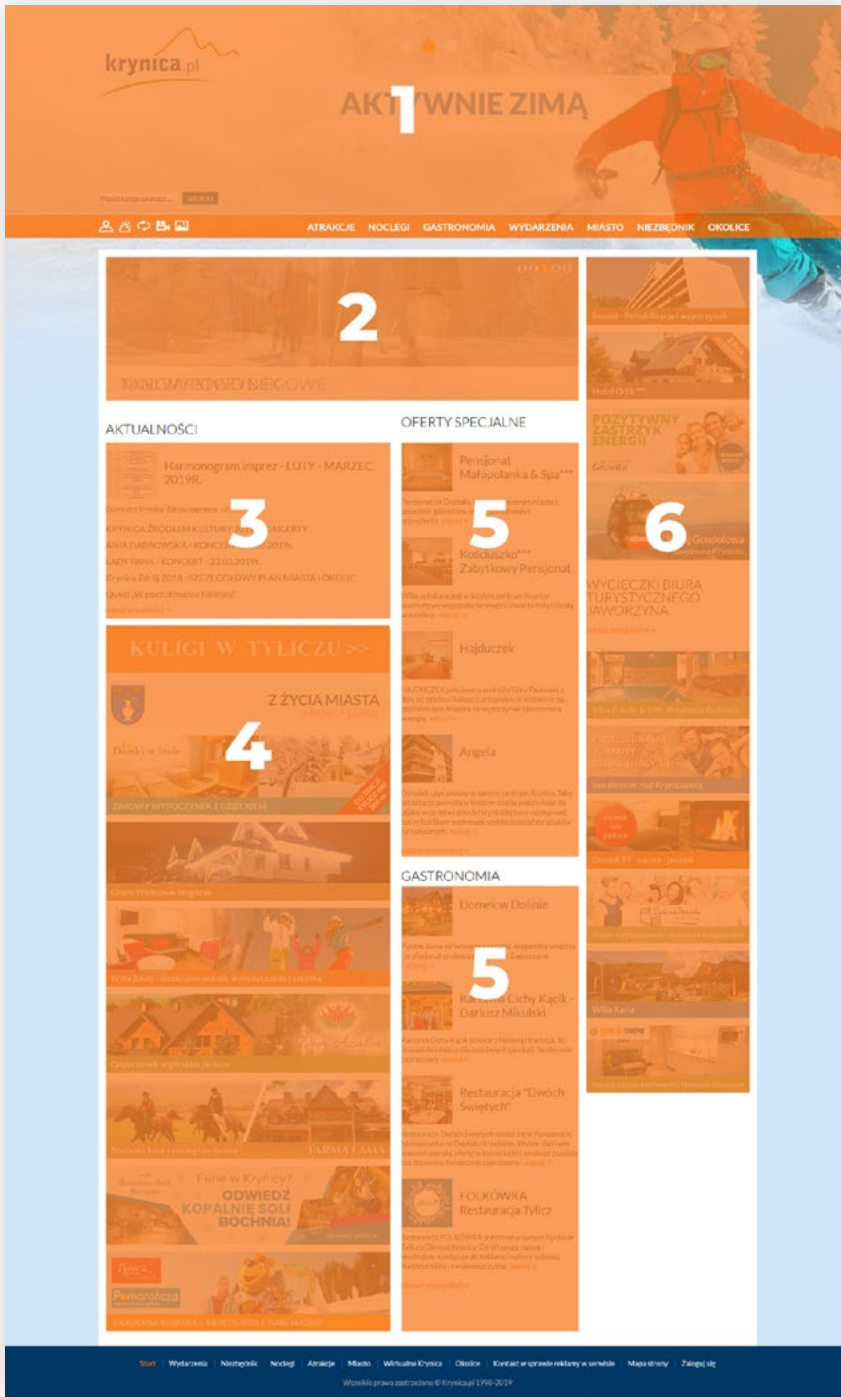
krynica.pl

AKTYWNIE ZIMĄ

1

ATRAKCJE NOCLEGI GASTRONOMIA WYDARZENIA MIASTO NIEZBĘDNIK OKOLICE

2

AKTUALNOŚCI

Harmonogram imprez - LUTY - MARZEC 2019R.

3

KULIGI W TYLICZU >>

Z ŻYCIA MIASTA

4

ZIMOWY WYPOCZYNEK Z DZIEĆMI

FARMA LAMA

Ferie w Krynicy? ODWIEDŹ KOPALNIĘ SOLI BOCHNIA!

OFERTY SPECJALNE

Pensjonat Małopolanka & Spa***

5

Kościuszko*** Zabytkowy Pensjonat

Hajduczek

Angela

GASTRONOMIA

Domek w Dolinie

5

Karczma Cichy Kącik - Dariusz Mikulski

Restauracja "Dwóch Świętych"

FOLKÓWKA Restauracja Tylicz

POZYTYWNY ZASTRZYK ENERGII

6

WYCIECZKI BIURA TURYSTYCZNEGO JAWORZYNA

Willa Rena

Start | Wydarzenia | Niezbędnik | Noclegi | Atrakcje | Miasto | Wirtualna Krynica | Okolice | Kontakt w sprawie reklamy w serwisie | Mapa strony | Zaloguj się

Wszelkie prawa zastrzeżone © Krynica.pl 1998-2019